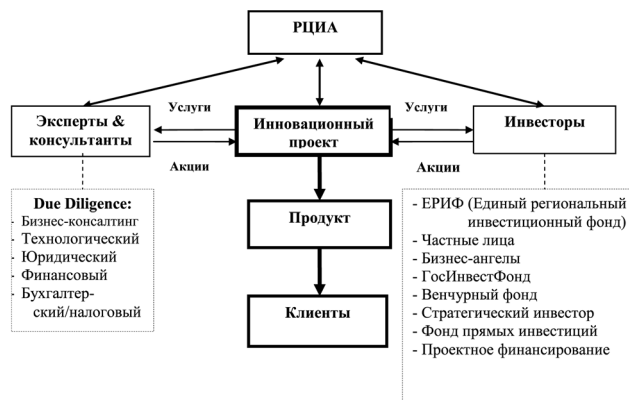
РЦИА

Эксперты & консультанты

Услуги

Акции

Инновационный проект

Услуги

Акции

Инвесторы

Due Diligence:
- Бизнес-консалтинг
- Технологический
- Юридический
- Финансовый
- Бухгалтерский/налоговый

Продукт

Клиенты

- ЕРИФ (Единый региональный инвестиционный фонд)
- Частные лица
- Бизнес-ангелы
- ГосИнвестФонд
- Венчурный фонд
- Стратегический инвестор
- Фонд прямых инвестиций
- Проектное финансирование